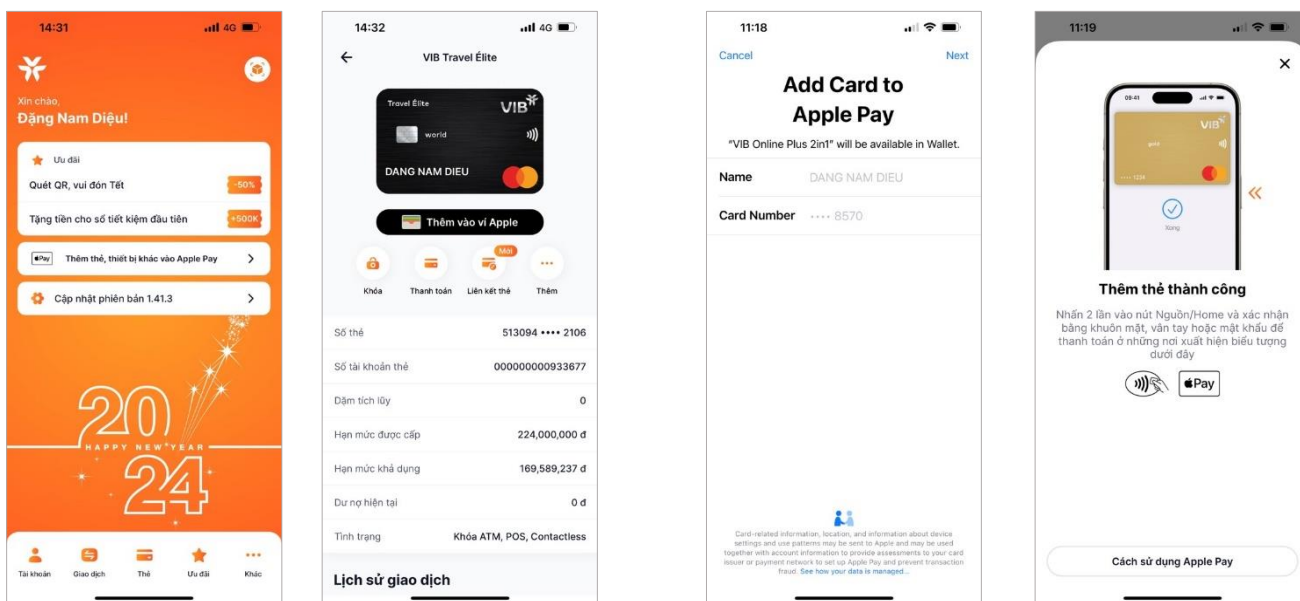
14:31 4G

Xin chào,
Đặng Nam Diệu!

Ưu đãi
Quét QR, vui đón Tết -50%
Tặng tiền cho sổ tiết kiệm đầu tiên +500K

Pay Thêm thẻ, thiết bị khác vào Apple Pay >

Cập nhật phiên bản 1.41.3 >

20 HAPPY NEW YEAR 24

Tài khoản Giao dịch Thẻ Ưu đãi Khác

14:32 4G

VIB Travel Élite

Travel Élite VIB world
DANG NAM DIEU

Thêm vào ví Apple

Mới
Khóa Thanh toán Liên kết thẻ Thêm

| Số thẻ | 513094 •••• 2106 |
|---|---|
| Số tài khoản thẻ | 000000000933677 |
| Dặm tích lũy | 0 |
| Hạn mức được cấp | 224,000,000 đ |
| Hạn mức khả dụng | 169,589,237 đ |
| Dư nợ hiện tại | 0 đ |
| Tình trạng | Khóa ATM, POS, Contactless |

Lịch sử giao dịch

11:18

Cancel Next

Add Card to Apple Pay

"VIB Online Plus 2in1" will be available in Wallet.

Name DANG NAM DIEU
Card Number •••• 8570

Card-related information, location, and information about device settings and use patterns may be sent to Apple and may be used together with account information to provide assessments to your card issuer or payment network to set up Apple Pay and prevent transaction fraud. See how your data is managed...

11:19

×

09:41 VIB gold
Xong

Thêm thẻ thành công

Nhấn 2 lần vào nút Nguồn/Home và xác nhận bằng khuôn mặt, vân tay hoặc mật khẩu để thanh toán ở những nơi xuất hiện biểu tượng dưới đây

Pay

Cách sử dụng Apple Pay